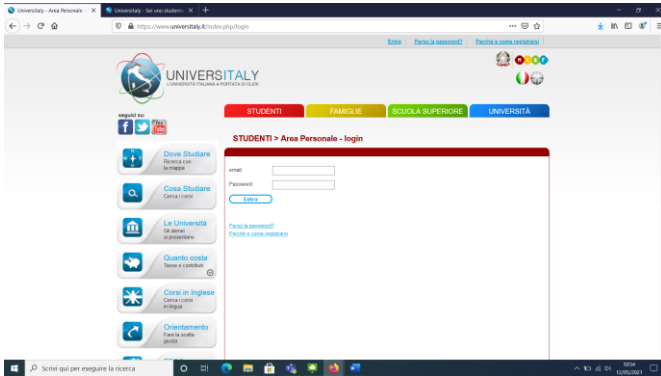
Universitaly - Area Personale - × Universitaly - Sei uno student × +

https://www.universitaly.it/index.php/login

Entra | Perso la password? | Perché e come registrarsi

UNIVERSITALY
L'UNIVERSITÀ ITALIANA A PORTATA DI CLICK

seguici su:

You Tube

STUDENTI | FAMIGLIE | SCUOLA SUPERIORE | UNIVERSITÀ

STUDENTI > Area Personale - login

Dove Studiare
Ricerca con le mappe

Cosa Studiare
Cerca i corsi

Le Università
Gli atenei si presentano

Quanto costa
Tasse e contributi

Corsi in Inglese
Cerca i corsi in lingua

Orientamento
Fare la scelta giusta

email:
Password:
Entra

Perso la password?
Perché e come registrarsi

Scrivi qui per eseguire la ricerca

10:54
12/05/2021